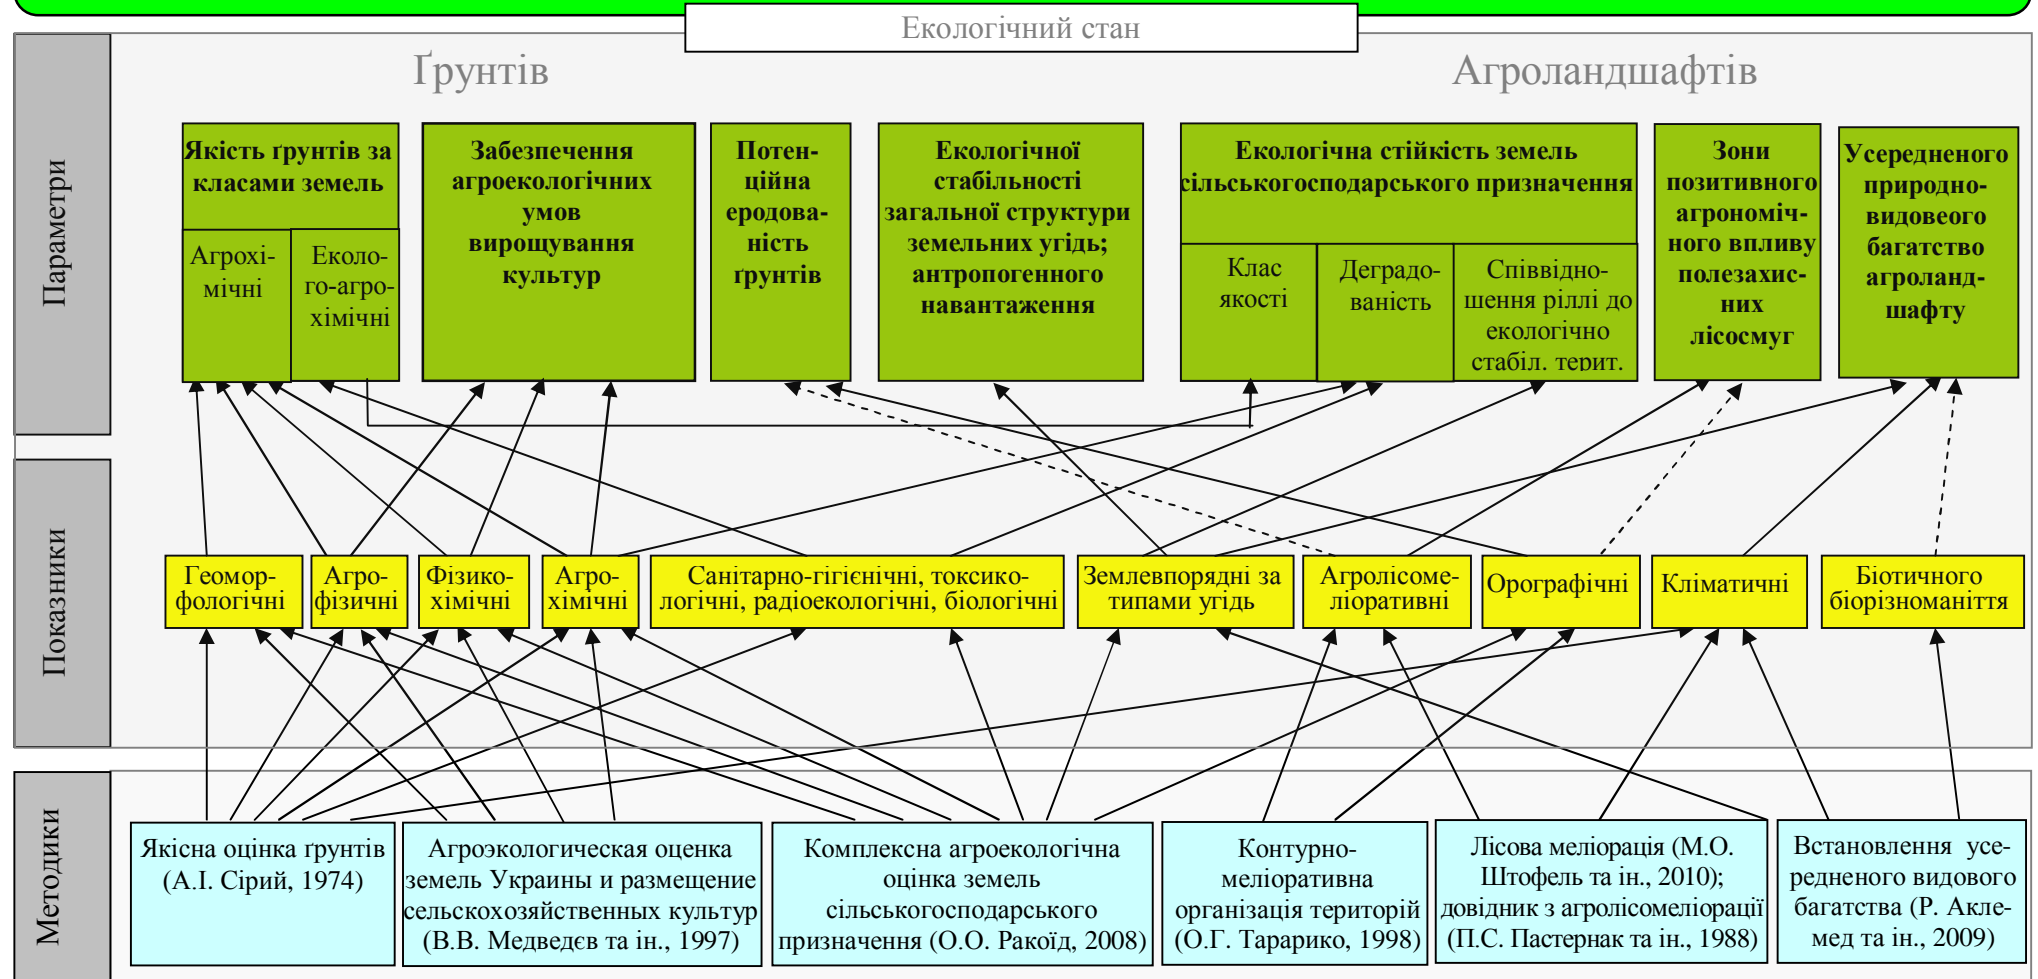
Екологічний стан

Параметри

Ґрунтів

Агроландшафтів

Якість грунтів за класами земель

Агрохімічні

Еколого-агрохімічні

Забезпечення агроекологічних умов вирощування культур

Потенційна еродованість грунтів

Екологічної стабільності загальної структури земельних угідь; антропогенного навантаження

Екологічна стійкість земель сільськогосподарського призначення

Клас якості

Деградованість

Співвідношення ріллі до екологічно стабіл. терит.

Зони позитивного агрономічного впливу полезахисних лісосмуг

Усередненого природно-видовеого багатство агроландшафту

Показники

Геоморфологічні

Агрофізичні

Фізико-хімічні

Агрохімічні

Санітарно-гігієнічні, токсикологічні, радіоекологічні, біологічні

Землевпорядні за типами угідь

Агролісомеліоративні

Орографічні

Кліматичні

Біотичного біорізноманіття

Методики

Якісна оцінка грунтів (А.І. Сірий, 1974)

Агроэкологическая оценка земель Украины и размещение сельскохозяйственных культур (В.В. Медведєв та ін., 1997)

Комплексна агроекологічна оцінка земель сільськогосподарського призначення (О.О. Ракоїд, 2008)

Контурно-меліоративна організація територій (О.Г. Тарарико, 1998)

Лісова меліорація (М.О. Штофель та ін., 2010); довідник з агролісомеліорації (П.С. Пастернак та ін., 1988)

Встановлення усередненого видового багатства (Р. Аклемед та ін., 2009)